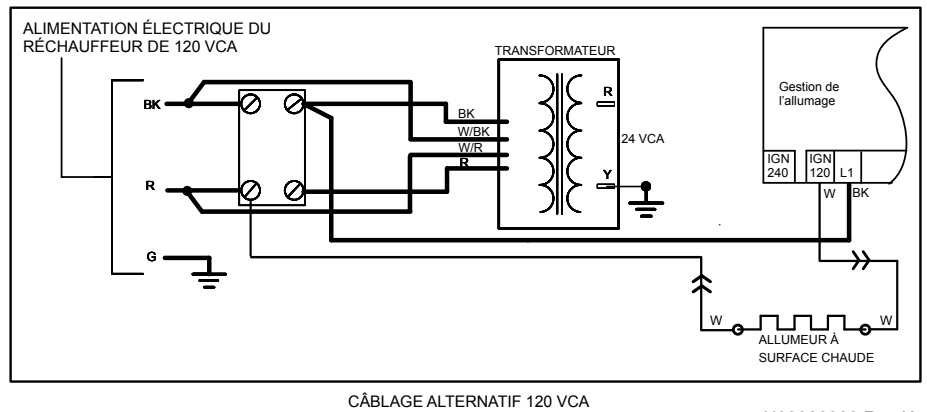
ALIMENTATION ÉLECTRIQUE DU RÉCHAUFFEUR DE 120 VCA

BK

R

G

TRANSFORMATEUR

BK

W/BK

W/R

R

R

24 VCA

Y

Gestion de l'allumage

IGN 240

IGN 120

L1

W

BK

W

W

ALLUMEUR À SURFACE CHAUDE

CÂBLAGE ALTERNATIF 120 VCA

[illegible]